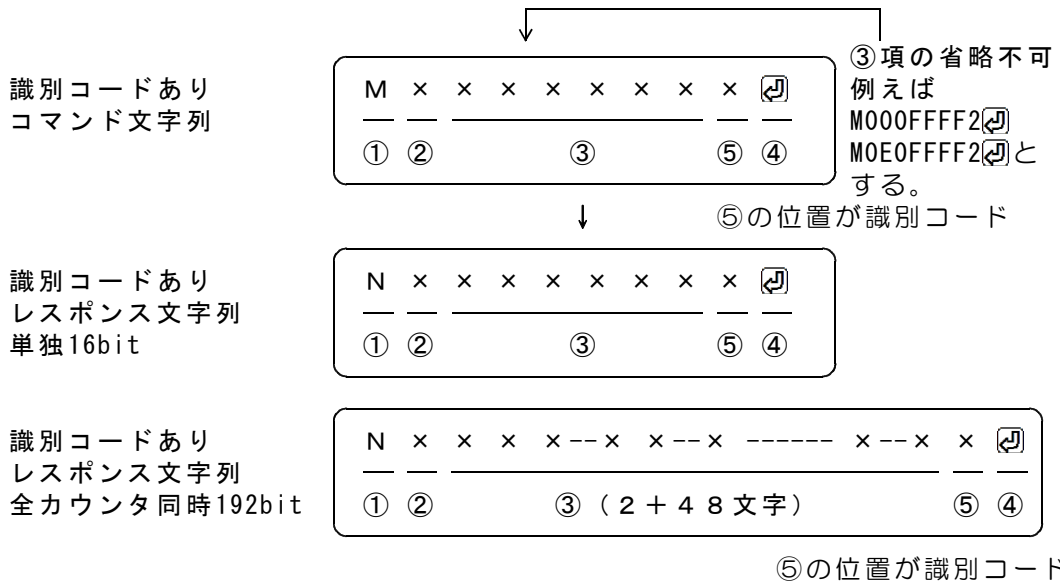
識別コードあり
コマンド文字列

M × × × × × × × × ⏎
① ② ③ ⑤ ④

③項の省略不可
例えば
M000FFFF2⏎
M0E0FFFF2⏎とする。

⑤の位置が識別コード

識別コードあり
レスポンス文字列
単独16bit

N × × × × × × × × ⏎
① ② ③ ⑤ ④

識別コードあり
レスポンス文字列
全カウンタ同時192bit

N × × × ×--× ×--× ------ ×--× × ⏎
① ② ③（2＋48文字） ⑤ ④

⑤の位置が識別コード